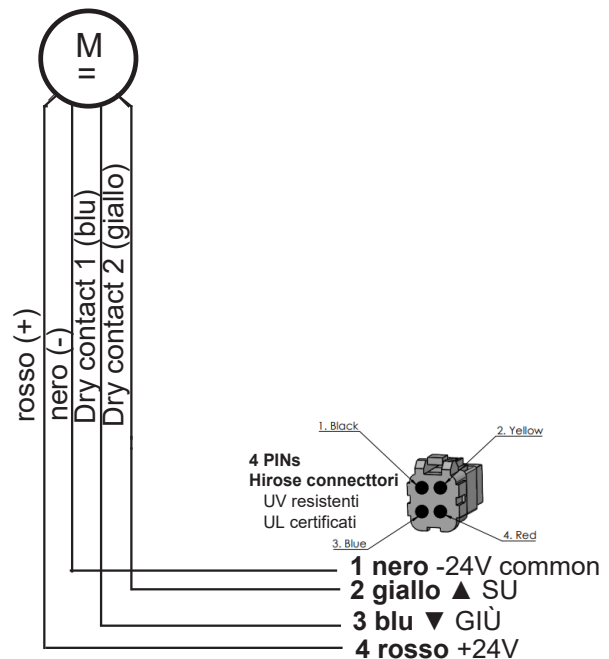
M
=

rosso (+)
nero (-)
Dry contact 1 (blu)
Dry contact 2 (giallo)

1. Black
2. Yellow
4 PINs
Hirose connecttori
UV resistenti
UL certificati
3. Blue
4. Red

1 nero -24V common
2 giallo ▲ SU
3 blu ▼ GIÙ
4 rosso +24V